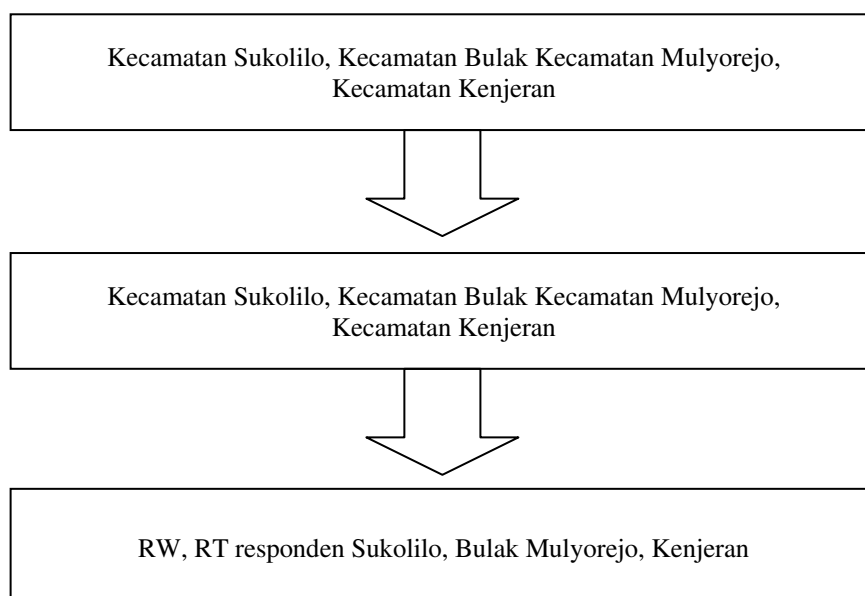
Kecamatan Sukolilo, Kecamatan Bulak Kecamatan Mulyorejo, Kecamatan Kenjeran

Kecamatan Sukolilo, Kecamatan Bulak Kecamatan Mulyorejo, Kecamatan Kenjeran

RW, RT responden Sukolilo, Bulak Mulyorejo, Kenjeran